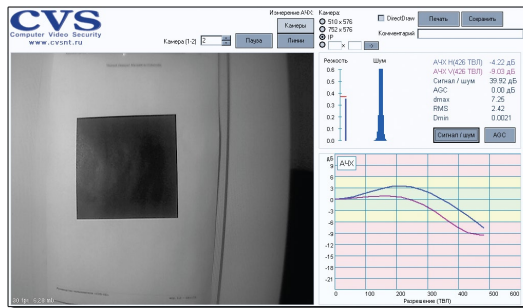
CVS
Computer Video Security
www.cvsnt.ru

Камера (1-2) 2
Пауза
Измерение АЧХ
Камеры
Линии
Камера:
510 x 576
752 x 576
IP
x
DirectDraw
Печать
Сохранить
Комментарий

Резкость
0.6
0.5
0.4
0.3
0.2
0.1
0
Шум

АЧХ H(426 ТВЛ) -4.22 дБ
АЧХ V(426 ТВЛ) -8.03 дБ
Сигнал / шум 39.92 дБ
AGC 0.00 дБ
dmax 7.25
RMS 2.42
Dmin 0.0021
Сигнал / шум
AGC

дБ
АЧХ
9
6
3
0
-3
-6
-9
-12
-15
-18
-21
-24
-27
0 100 200 300 400 500
Разрешение (ТВЛ)

30 fps 5.28 ms